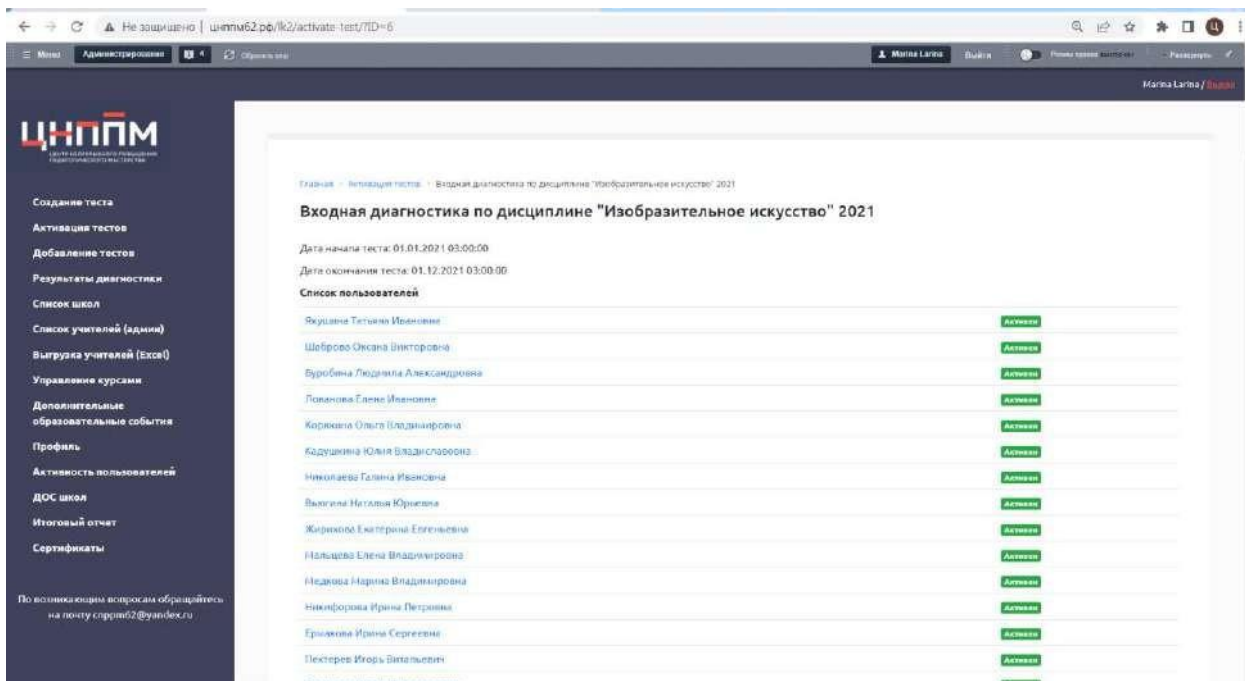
Не защищено | цнппм62.рф/lk2/activate-test/?ID=6

Меню Администрирование 4 Обновить кэш

Marina Larina Выйти Режим правки Расширить

Marina Larina / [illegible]

ЦНППМ

Создание теста
Активация тестов
Добавление тестов
Результаты диагностики
Список школ
Список учителей (админ)
Выгрузка учителей (Excel)
Управление курсами
Дополнительные образовательные события
Профиль
Активность пользователей
ДОС школ
Итоговый отчет
Сертификаты

По возникающим вопросам обращайтесь на почту cnppm62@yandex.ru

Главная / Активация тестов / Входная диагностика по дисциплине "Изобразительное искусство" 2021

Входная диагностика по дисциплине "Изобразительное искусство" 2021

Дата начала теста: 01.01.2021 03:00:00

Дата окончания теста: 01.12.2021 03:00:00

Список пользователей

| | |
|---|---|
| Якушева Татьяна Ивановна | Активен |
| Шуброва Оксана Викторовна | Активен |
| Буробина Людмила Александровна | Активен |
| Лобанова Елена Ивановна | Активен |
| Корякина Ольга Владимировна | Активен |
| Кадушкина Юлия Владиславовна | Активен |
| Николаева Галина Ивановна | Активен |
| Вьюгина Наталья Юрьевна | Активен |
| Жиркова Екатерина Евгеньевна | Активен |
| Мальцева Елена Владимировна | Активен |
| Медкова Марина Владимировна | Активен |
| Никифорова Ирина Петровна | Активен |
| Ермакова Ирина Сергеевна | Активен |
| Пестерев Игорь Витальевич | Активен |